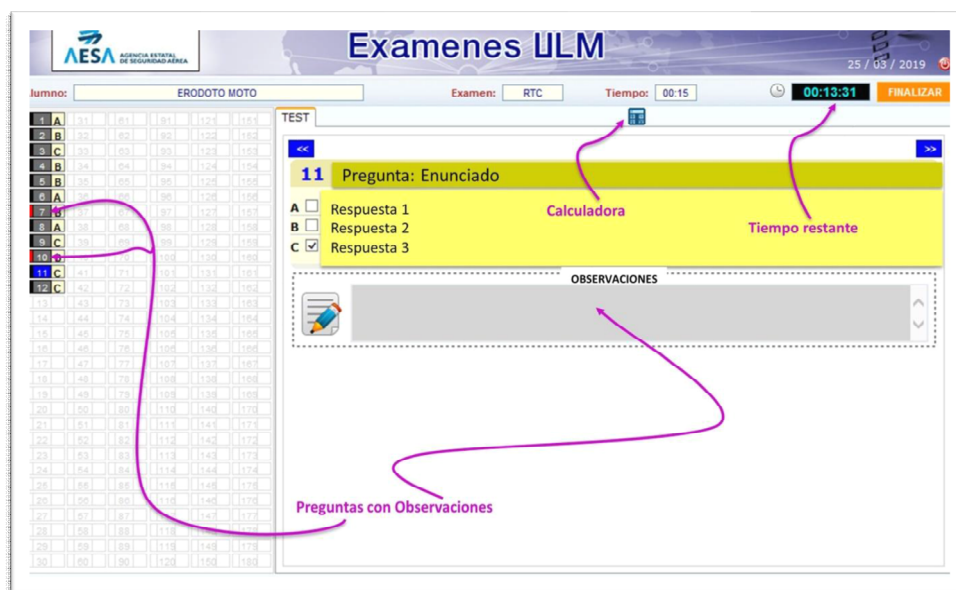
AESA AGENCIA ESTATAL DE SEGURIDAD AÉREA

Examenes ULM

25 / 03 / 2019

lumno: ERODOTO MOTO

Examen: RTC

Tiempo: 00:15

00:13:31

FINALIZAR

| 1 | A | 31 | 61 | 91 | 121 | 151 |
|---|---|---|---|---|---|---|
| 2 | B | 32 | 62 | 92 | 122 | 152 |
| 3 | C | 33 | 63 | 93 | 123 | 153 |
| 4 | B | 34 | 64 | 94 | 124 | 154 |
| 5 | B | 35 | 65 | 95 | 125 | 155 |
| 6 | A | 36 | 66 | 96 | 126 | 156 |
| 7 | B | 37 | 67 | 97 | 127 | 157 |
| 8 | A | 38 | 68 | 98 | 128 | 158 |
| 9 | C | 39 | 69 | 99 | 129 | 159 |
| 10 | B | 40 | 70 | 100 | 130 | 160 |
| 11 | C | 41 | 71 | 101 | 131 | 161 |
| 12 | C | 42 | 72 | 102 | 132 | 162 |
| 13 | | 43 | 73 | 103 | 133 | 163 |
| 14 | | 44 | 74 | 104 | 134 | 164 |
| 15 | | 45 | 75 | 105 | 135 | 165 |
| 16 | | 46 | 76 | 106 | 136 | 166 |
| 17 | | 47 | 77 | 107 | 137 | 167 |
| 18 | | 48 | 78 | 108 | 138 | 168 |
| 19 | | 49 | 79 | 109 | 139 | 169 |
| 20 | | 50 | 80 | 110 | 140 | 170 |
| 21 | | 51 | 81 | 111 | 141 | 171 |
| 22 | | 52 | 82 | 112 | 142 | 172 |
| 23 | | 53 | 83 | 113 | 143 | 173 |
| 24 | | 54 | 84 | 114 | 144 | 174 |
| 25 | | 55 | 85 | 115 | 145 | 175 |
| 26 | | 56 | 86 | 116 | 146 | 176 |
| 27 | | 57 | 87 | 117 | 147 | 177 |
| 28 | | 58 | 88 | 118 | 148 | 178 |
| 29 | | 59 | 89 | 119 | 149 | 179 |
| 30 | | 60 | 90 | 120 | 150 | 180 |

TEST

<<

>>

11 Pregunta: Enunciado

A Respuesta 1
B Respuesta 2
C Respuesta 3

Calculadora

Tiempo restante

OBSERVACIONES

Preguntas con Observaciones